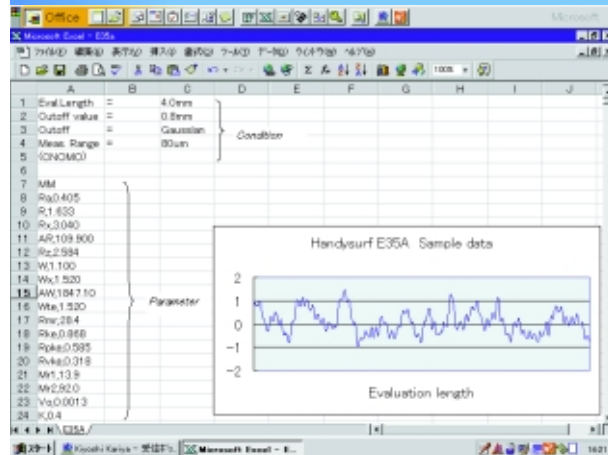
Office Microsoft

Microsoft Excel - E35a

ファイル(F) 編集(E) 表示(V) 挿入(I) 書式(O) ツール(T) データ(D) ウィンドウ(W) ヘルプ(H)

100%

| | A | B | C | D | E | F | G | H | I | J |
|---|---|---|---|---|---|---|---|---|---|---|
| 1 | Eval.Length | = | 4.0mm | | | | | | | |
| 2 | Cutoff value | = | 0.8mm | | | | | | | |
| 3 | Cutoff | = | Gaussian | | | | | | | |
| 4 | Meas. Range | = | 80um | | | | | | | |
| 5 | (CNOMC) | | | | | | | | | |
| 6 | | | | | | | | | | |
| 7 | MM | | | | | | | | | |
| 8 | Ra,0.405 | | | | | | | | | |
| 9 | R,1.633 | | | | | | | | | |
| 10 | Rx,3.040 | | | | | | | | | |
| 11 | AR,109.900 | | | | | | | | | |
| 12 | Rz,2.594 | | | | | | | | | |
| 13 | W,1.100 | | | | | | | | | |
| 14 | Wx,1.520 | | | | | | | | | |
| 15 | AW,1847.10 | | | | | | | | | |
| 16 | Wte,1.520 | | | | | | | | | |
| 17 | Rmr,28.4 | | | | | | | | | |
| 18 | Rke,0.868 | | | | | | | | | |
| 19 | Rpke,0.585 | | | | | | | | | |
| 20 | Rvke,0.318 | | | | | | | | | |
| 21 | Mr1,13.9 | | | | | | | | | |
| 22 | Mr2,92.0 | | | | | | | | | |
| 23 | Vo,0.0013 | | | | | | | | | |
| 24 | K,0.4 | | | | | | | | | |

Condition

Parameter

Handysurf E35A Sample data

2
1
0
−1
−2

Evaluation length

E35A

スタート Kiyoshi Kariya - 受信トレ... Microsoft Excel - E...